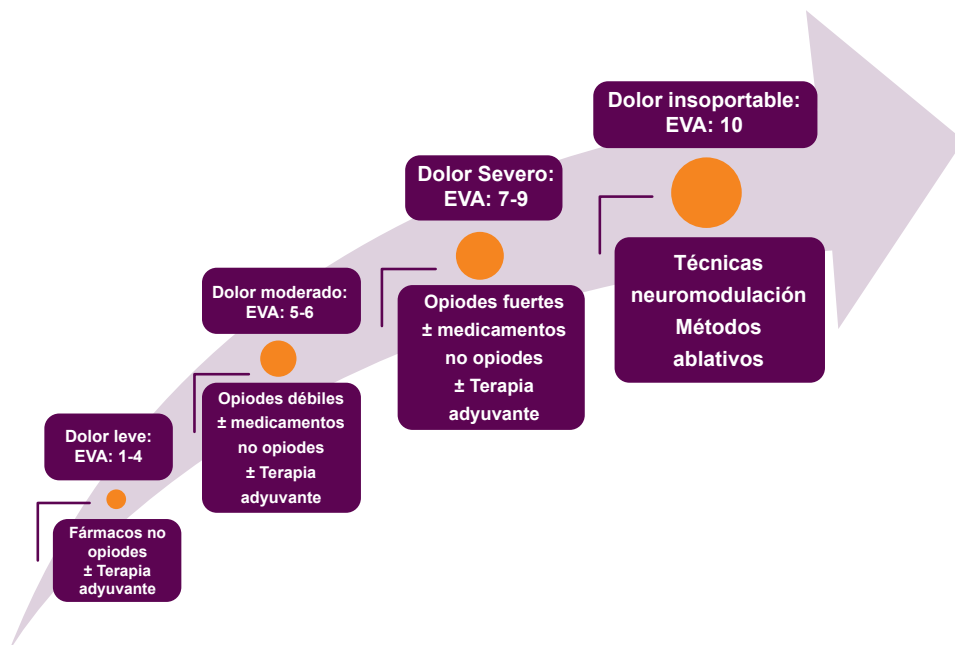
Dolor leve:
EVA: 1-4

Fármacos no opiodes
± Terapia adyuvante

Dolor moderado:
EVA: 5-6

Opiodes débiles
± medicamentos no opiodes
± Terapia adyuvante

Dolor Severo:
EVA: 7-9

Opiodes fuertes
± medicamentos no opiodes
± Terapia adyuvante

Dolor insoportable:
EVA: 10

Técnicas neuromodulación
Métodos ablativos